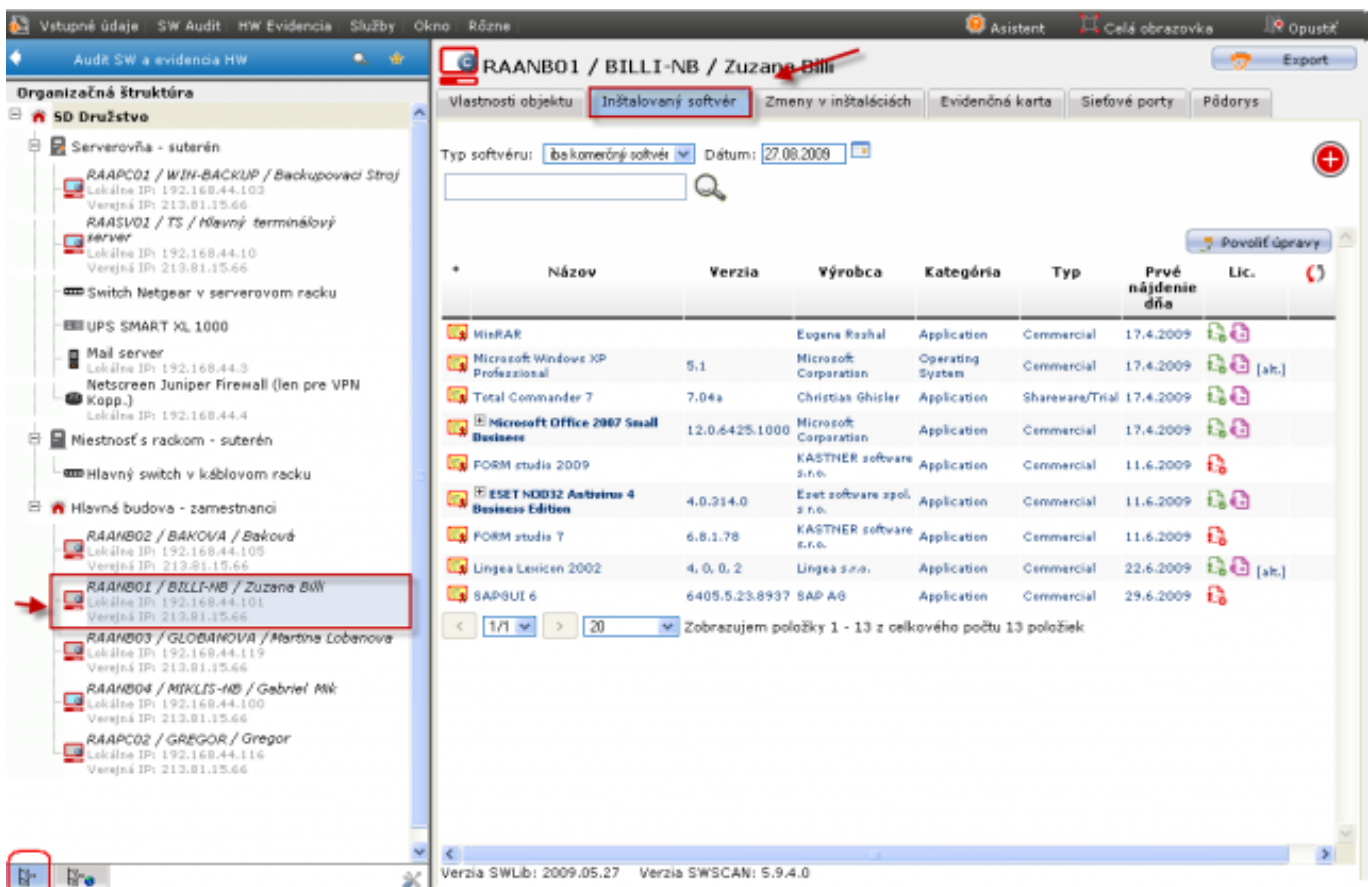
Vstupné údaje | SW Audit | HW Evidencia | Služby | Okno | Rôzne
Asistent | Celá obrazovka | Opustiť

Audit SW a evidencia HW

Organizačná štruktúra
SD Družstvo
Serverovňa - suterén
RAAPC01 / WIN-BACKUP / Backupovaci Stroj
Lokálne IP: 192.168.44.103
Verejná IP: 213.81.15.66
RAASV01 / TS / Hlavný terminálový server
Lokálne IP: 192.168.44.10
Verejná IP: 213.81.15.66
Switch Netgear v serverovom racku
UPS SMART XL 1000
Mail server
Lokálne IP: 192.168.44.3
Netscreen Juniper Firewall (len pre VPN Kopp.)
Lokálne IP: 192.168.44.4
Miestnosť s rackom - suterén
Hlavný switch v káblovom racku
Hlavná budova - zamestnanci
RAANB02 / BAKOVA / Baková
Lokálne IP: 192.168.44.105
Verejná IP: 213.81.15.66
RAANB01 / BILLI-NB / Zuzana Billi
Lokálne IP: 192.168.44.101
Verejná IP: 213.81.15.66
RAANB03 / GLOBANOVA / Martina Lobanova
Lokálne IP: 192.168.44.119
Verejná IP: 213.81.15.66
RAANB04 / MIKLIS-NB / Gabriel Mik
Lokálne IP: 192.168.44.100
Verejná IP: 213.81.15.66
RAAPC02 / GREGOR / Gregor
Lokálne IP: 192.168.44.116
Verejná IP: 213.81.15.66

RAANB01 / BILLI-NB / Zuzana Billi
Export

Vlastnosti objektu | Inštalovaný softvér | Zmeny v inštaláciách | Evidenčná karta | Sieťové porty | Pôdorys

Typ softvéru: iba komerčný softvér Dátum: 27.08.2009

Povoliť úpravy

| * | Názov | Verzia | Výrobca | Kategória | Typ | Prvé nájdenie dňa | Lic. |
|---|---|---|---|---|---|---|---|
| | WinRAR | | Eugene Roshal | Application | Commercial | 17.4.2009 | |
| | Microsoft Windows XP Professional | 5.1 | Microsoft Corporation | Operating System | Commercial | 17.4.2009 | [alt.] |
| | Total Commander 7 | 7.04a | Christian Ghisler | Application | Shareware/Trial | 17.4.2009 | |
| | Microsoft Office 2007 Small Business | 12.0.6425.1000 | Microsoft Corporation | Application | Commercial | 17.4.2009 | |
| | FORM studio 2009 | | KASTNER software s.r.o. | Application | Commercial | 11.6.2009 | |
| | ESET NOD32 Antivirus 4 Business Edition | 4.0.314.0 | Eset software spol. s r.o. | Application | Commercial | 11.6.2009 | |
| | FORM studio 7 | 6.8.1.78 | KASTNER software s.r.o. | Application | Commercial | 11.6.2009 | |
| | Lingea Lexicon 2002 | 4, 0, 0, 2 | Lingea s.r.o. | Application | Commercial | 22.6.2009 | [alt.] |
| | SAPGUI 6 | 6405.5.23.8937 | SAP AG | Application | Commercial | 29.6.2009 | |

1/1 | 20 | Zobrazujem položky 1 - 13 z celkového počtu 13 položiek

Verzia SWLib: 2009.05.27 Verzia SWSCAN: 5.9.4.0